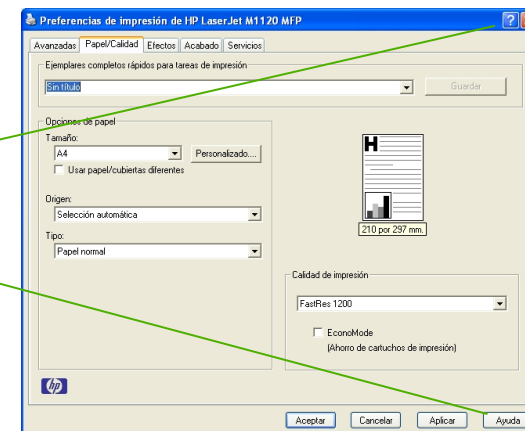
Preferencias de impresión de HP LaserJet M1120 MFP

Avanzadas | Papel/Calidad | Efectos | Acabado | Servicios

Ejemplares completos rápidos para tareas de impresión

Sin título

Guardar

Opciones de papel

Tamaño:

A4

Personalizado...

Usar papel/cubiertas diferentes

Origen:

Selección automática

Tipo:

Papel normal

210 por 297 mm.

Calidad de impresión

FastRes 1200

EconoMode

(Ahorro de cartuchos de impresión)

Aceptar | Cancelar | Aplicar | Ayuda